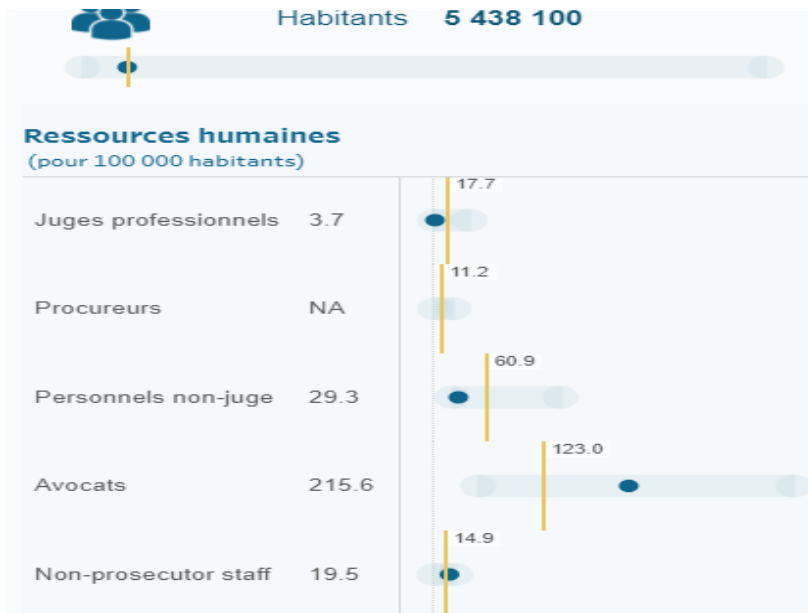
Habitants 5 438 100

Ressources humaines
(pour 100 000 habitants)

17.7
Juges professionnels 3.7

11.2
Procureurs NA

60.9
Personnels non-juge 29.3

123.0
Avocats 215.6

14.9
Non-prosecutor staff 19.5